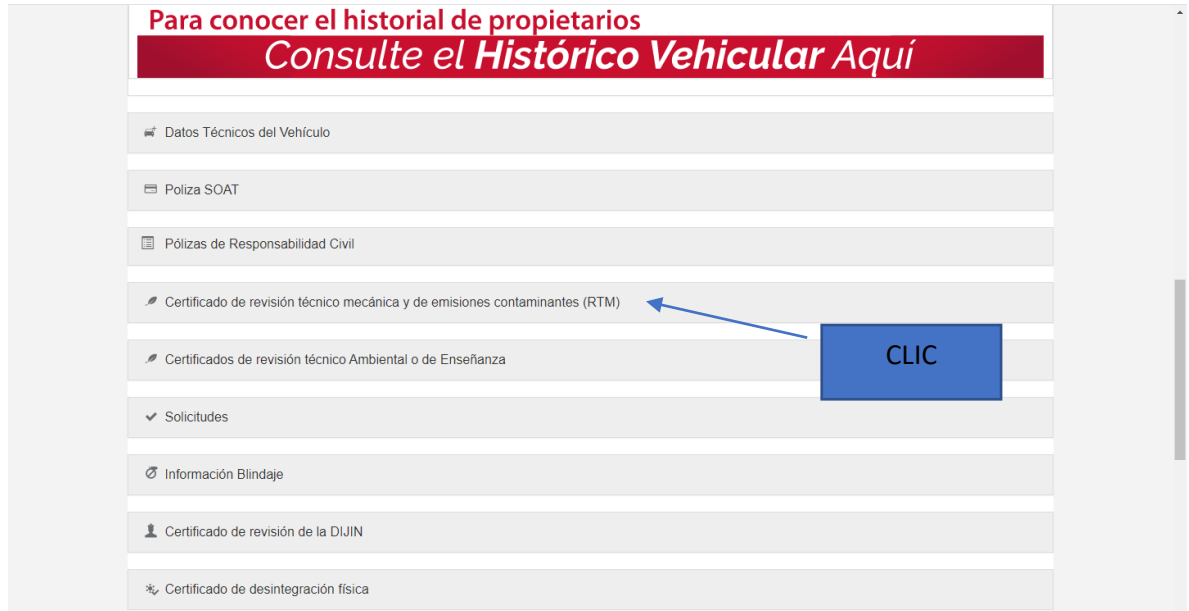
Para conocer el historial de propietarios
Consulte el Histórico Vehicular Aquí

Datos Técnicos del Vehículo

Poliza SOAT

Pólizas de Responsabilidad Civil

Certificado de revisión técnico mecánica y de emisiones contaminantes (RTM)

CLIC

Certificados de revisión técnico Ambiental o de Enseñanza

Solicitudes

Información Blindaje

Certificado de revisión de la DIJIN

Certificado de desintegración física